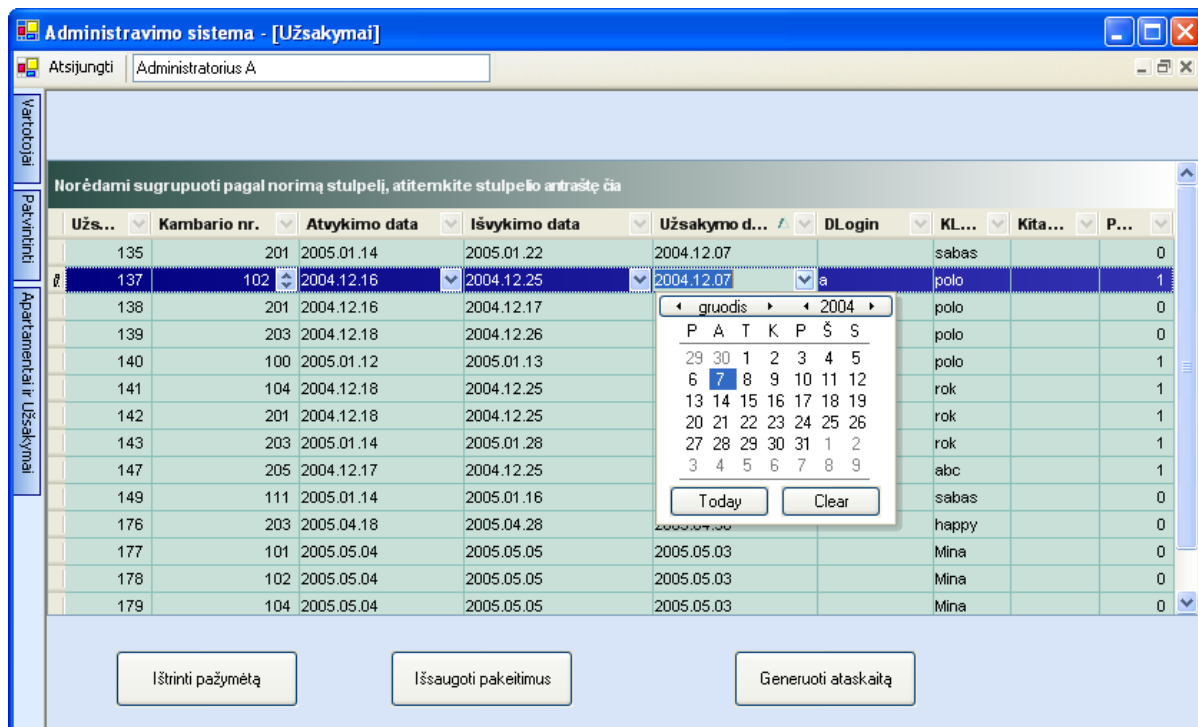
Administravimo sistema - [Užsakymai]

Atsijungti Administratorius A

Vartotojai

Patvirtinti

Apartamentai ir Užsakymai

Norėdami sugrupuoti pagal norimą stulpelį, atitemkite stulpelio antraštę čia

| Užs... | Kambario nr. | Atvykimo data | Išvykimo data | Užsakymo d... | DLogin | KL... | Kita... | P... |
|---|---|---|---|---|---|---|---|---|
| 135 | 201 | 2005.01.14 | 2005.01.22 | 2004.12.07 | | sabas | | 0 |
| 137 | 102 | 2004.12.16 | 2004.12.25 | 2004.12.07 | a | polo | | 1 |
| 138 | 201 | 2004.12.16 | 2004.12.17 | | | polo | | 0 |
| 139 | 203 | 2004.12.18 | 2004.12.26 | | | polo | | 0 |
| 140 | 100 | 2005.01.12 | 2005.01.13 | | | polo | | 1 |
| 141 | 104 | 2004.12.18 | 2004.12.25 | | | rok | | 1 |
| 142 | 201 | 2004.12.18 | 2004.12.25 | | | rok | | 1 |
| 143 | 203 | 2005.01.14 | 2005.01.28 | | | rok | | 1 |
| 147 | 205 | 2004.12.17 | 2004.12.25 | | | abc | | 1 |
| 149 | 111 | 2005.01.14 | 2005.01.16 | | | sabas | | 0 |
| 176 | 203 | 2005.04.18 | 2005.04.28 | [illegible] | | happy | | 0 |
| 177 | 101 | 2005.05.04 | 2005.05.05 | 2005.05.03 | | Mina | | 0 |
| 178 | 102 | 2005.05.04 | 2005.05.05 | 2005.05.03 | | Mina | | 0 |
| 179 | 104 | 2005.05.04 | 2005.05.05 | 2005.05.03 | | Mina | | 0 |

gruodis 2004

| P | A | T | K | P | Š | S |
|---|---|---|---|---|---|---|
| 29 | 30 | 1 | 2 | 3 | 4 | 5 |
| 6 | 7 | 8 | 9 | 10 | 11 | 12 |
| 13 | 14 | 15 | 16 | 17 | 18 | 19 |
| 20 | 21 | 22 | 23 | 24 | 25 | 26 |
| 27 | 28 | 29 | 30 | 31 | 1 | 2 |
| 3 | 4 | 5 | 6 | 7 | 8 | 9 |

Today Clear

Ištrinti pažymėtą Išsaugoti pakeitimus Generuoti ataskaitą